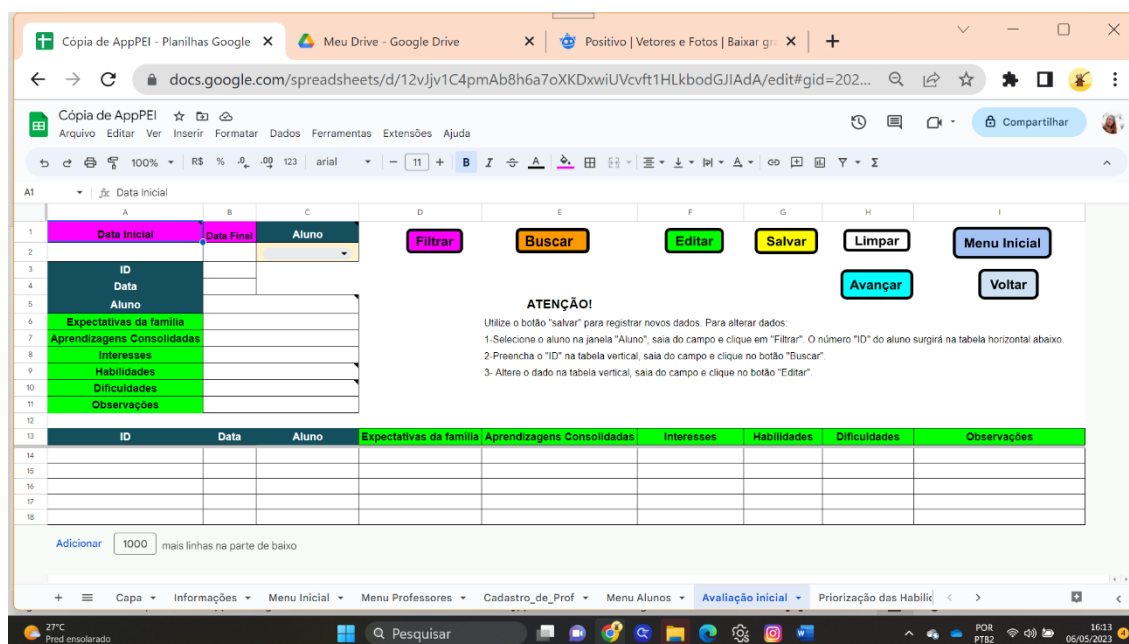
Cópia de AppPEI - Planilhas Google ×
Meu Drive - Google Drive ×
Positivo | Vetores e Fotos | Baixar gra ×
+

docs.google.com/spreadsheets/d/12vJjv1C4pmAb8h6a7oXKDxwiUVcvft1HLkbodGJIAdA/edit#gid=202...

Cópia de AppPEI
Arquivo Editar Ver Inserir Formatar Dados Ferramentas Extensões Ajuda
Compartilhar

100% R$ % .0 .00 123 arial 11 B I A

A1 fx Data Inicial

| | A | B | C | D | E | F | G | H | I |
|---|---|---|---|---|---|---|---|---|---|
| 1 | Data Inicial | Data Final | Aluno | Filtrar | Buscar | Editar | Salvar | Limpar | Menu Inicial |
| 2 | | | | | | | | | |
| 3 | ID | | | | | | | | |
| 4 | Data | | | | | | | Avançar | Voltar |
| 5 | Aluno | | | | ATENÇÃO! | | | | |
| 6 | Expectativas da família | | | | | | | | |
| 7 | Aprendizagens Consolidadas | | | | | | | | |
| 8 | Interesses | | | | | | | | |
| 9 | Habilidades | | | | | | | | |
| 10 | Dificuldades | | | | | | | | |
| 11 | Observações | | | | | | | | |
| 12 | | | | | | | | | |
| 13 | ID | Data | Aluno | Expectativas da familia | Aprendizagens Consolidadas | Interesses | Habilidades | Dificuldades | Observações |
| 14 | | | | | | | | | |
| 15 | | | | | | | | | |
| 16 | | | | | | | | | |
| 17 | | | | | | | | | |
| 18 | | | | | | | | | |

Utilize o botão "salvar" para registrar novos dados. Para alterar dados:
1-Selecione o aluno na janela "Aluno", saia do campo e clique em "Filtrar". O número "ID" do aluno surgirá na tabela horizontal abaixo.
2-Preencha o "ID" na tabela vertical, saia do campo e clique no botão "Buscar".
3- Altere o dado na tabela vertical, saia do campo e clique no botão "Editar".

Adicionar 1000 mais linhas na parte de baixo

+ ≡ Capa Informações Menu Inicial Menu Professores Cadastro_de_Prof Menu Alunos Avaliação inicial Priorização das Habilid

27°C
Pred ensolarado
Pesquisar
POR PTB2
16:13
06/05/2023
4